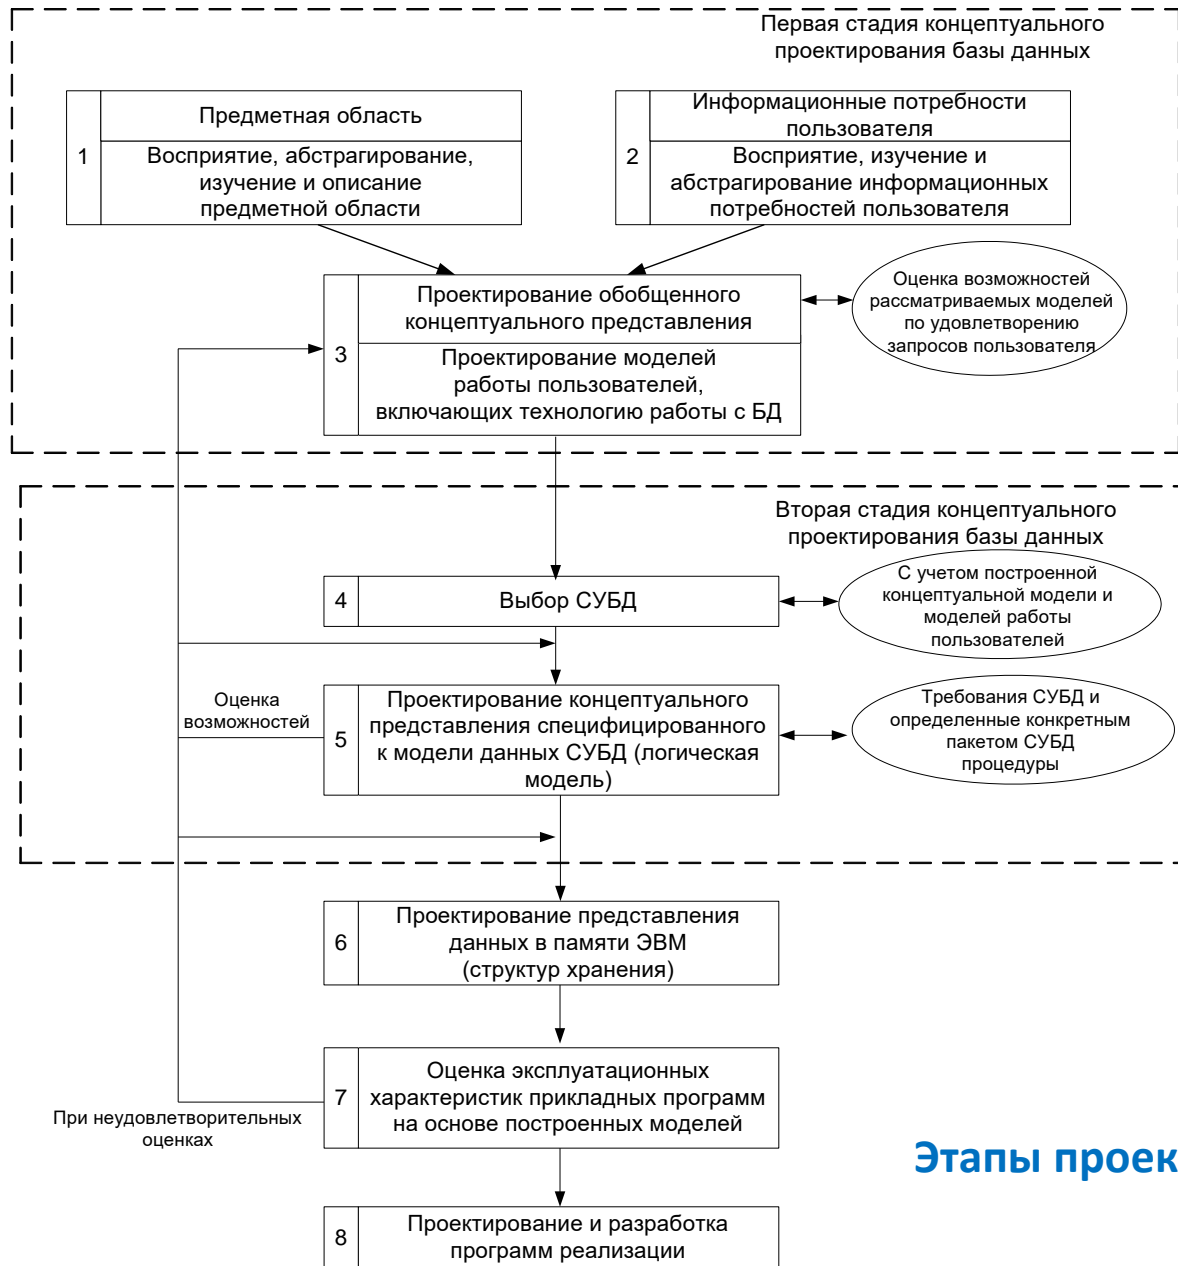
Первая стадия концептуального проектирования базы данных

1
Предметная область
Восприятие, абстрагирование, изучение и описание предметной области

2
Информационные потребности пользователя
Восприятие, изучение и абстрагирование информационных потребностей пользователя

3
Проектирование обобщенного концептуального представления
Проектирование моделей работы пользователей, включающих технологию работы с БД

Оценка возможностей рассматриваемых моделей по удовлетворению запросов пользователя

Вторая стадия концептуального проектирования базы данных

4
Выбор СУБД

С учетом построенной концептуальной модели и моделей работы пользователей

Оценка возможностей

5
Проектирование концептуального представления специфицированного к модели данных СУБД (логическая модель)

Требования СУБД и определенные конкретным пакетом СУБД процедуры

6
Проектирование представления данных в памяти ЭВМ (структур хранения)

7
Оценка эксплуатационных характеристик прикладных программ на основе построенных моделей

При неудовлетворительных оценках

Этапы проек

8
Проектирование и разработка программ реализации